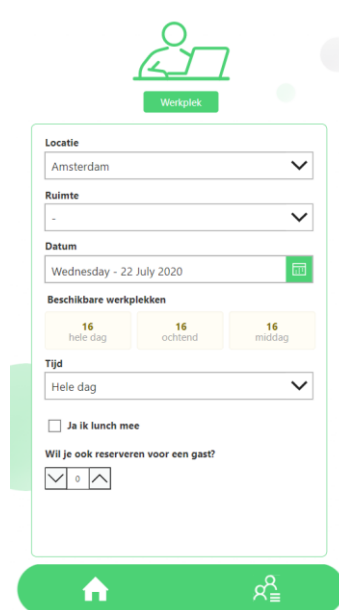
Werkplek

Locatie
Amsterdam

Ruimte
-

Datum
Wednesday - 22 July 2020

Beschikbare werkplekken

16
hele dag

16
ochtend

16
middag

Tijd
Hele dag

Ja ik lunch mee

Wil je ook reserveren voor een gast?
0